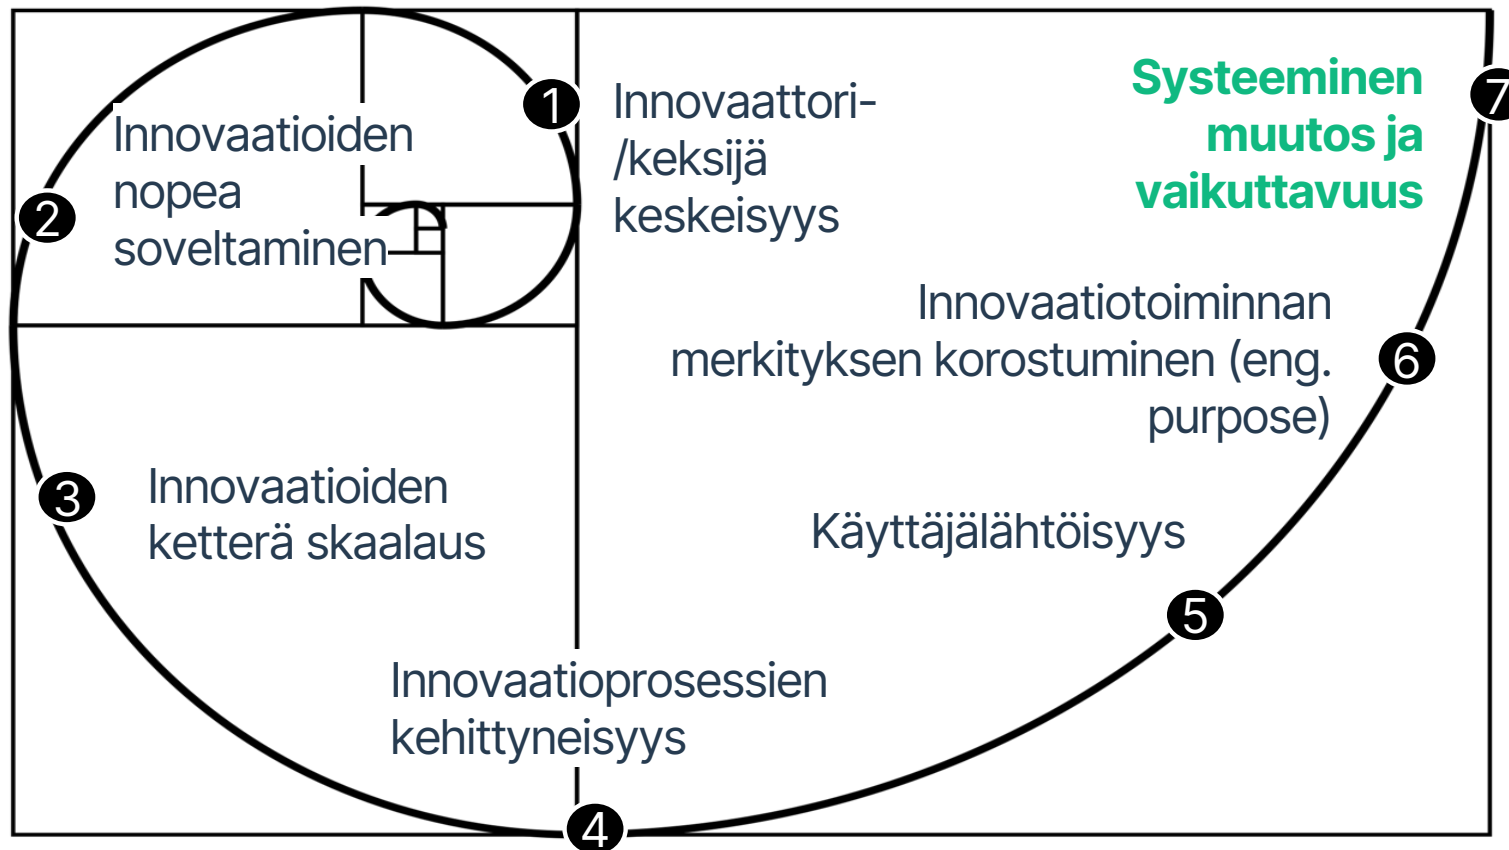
1
Innovaattori-/keksijä keskeisyys

Systeeminen muutos ja vaikuttavuus

7

2
Innovaatioiden nopea soveltaminen

Innovaatiotoiminnan merkityksen korostuminen (eng. purpose)

6

3
Innovaatioiden ketterä skaalaus

Käyttäjälähtöisyys

5

Innovaatioprosessien kehittyneisyys

4